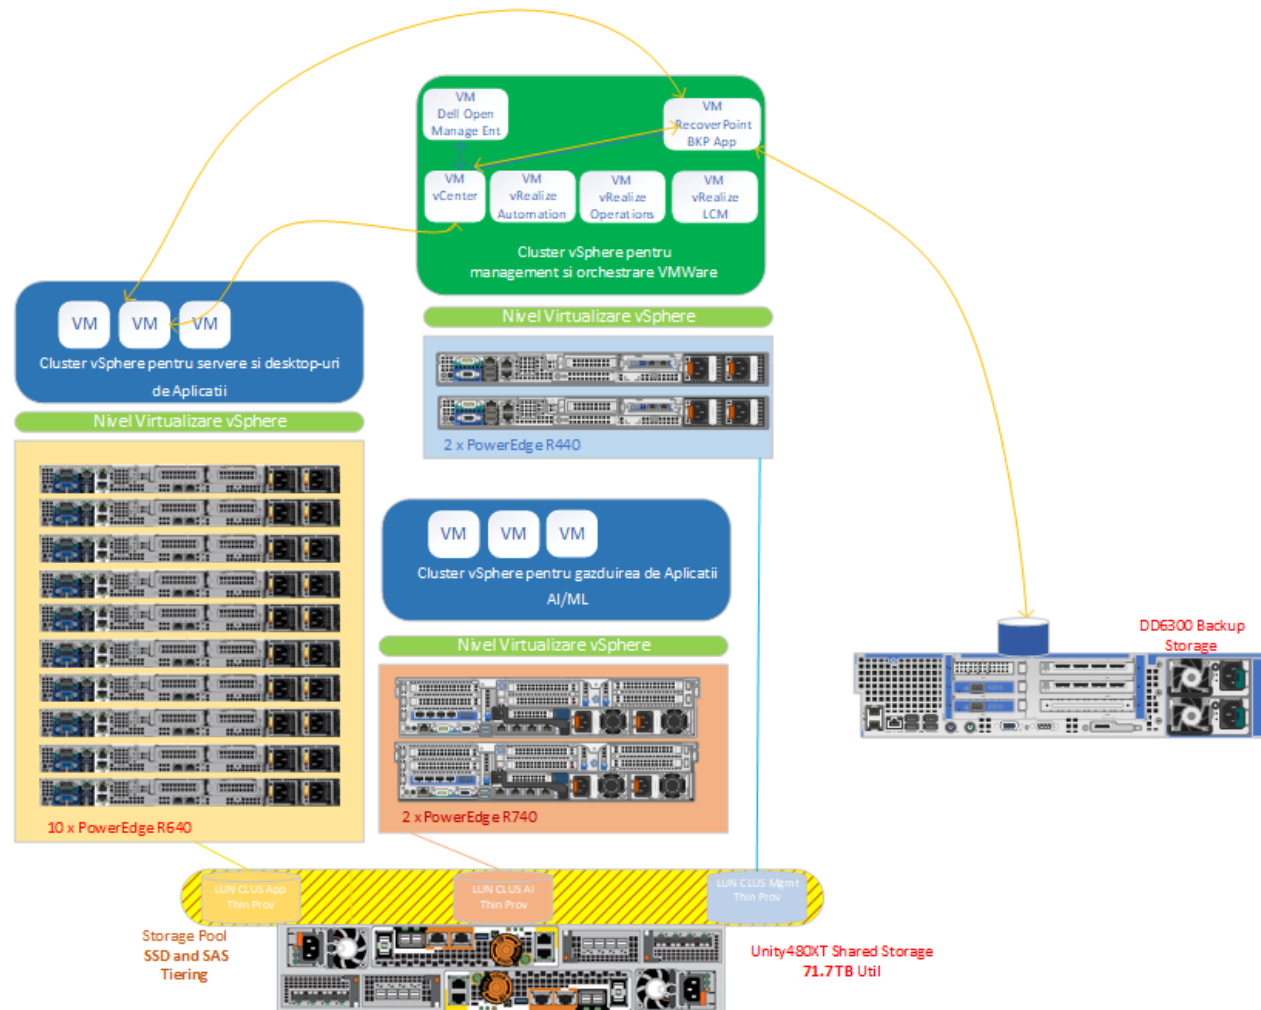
VM
Dell Open
Manage Ent

VM
RecoverPoint
BKP App

VM
vCenter

VM
vRealize
Automation

VM
vRealize
Operations

VM
vRealize
LCM

Cluster vSphere pentru
management si orchestrare VMWare

Nivel Virtualizare vSphere

2 x PowerEdge R440

VM VM VM
Cluster vSphere pentru servere si desktop-uri de Aplicatii

Nivel Virtualizare vSphere

10 x PowerEdge R640

VM VM VM
Cluster vSphere pentru gazduirea de Aplicatii AI/ML

Nivel Virtualizare vSphere

2 x PowerEdge R740

DD6300 Backup
Storage

LUN CLUS App
Thin Prov

LUN CLUS AI
Thin Prov

LUN CLUS Mgmt
Thin Prov

Storage Pool
SSD and SAS
Tiering

Unity480XT Shared Storage
71.7TB Util